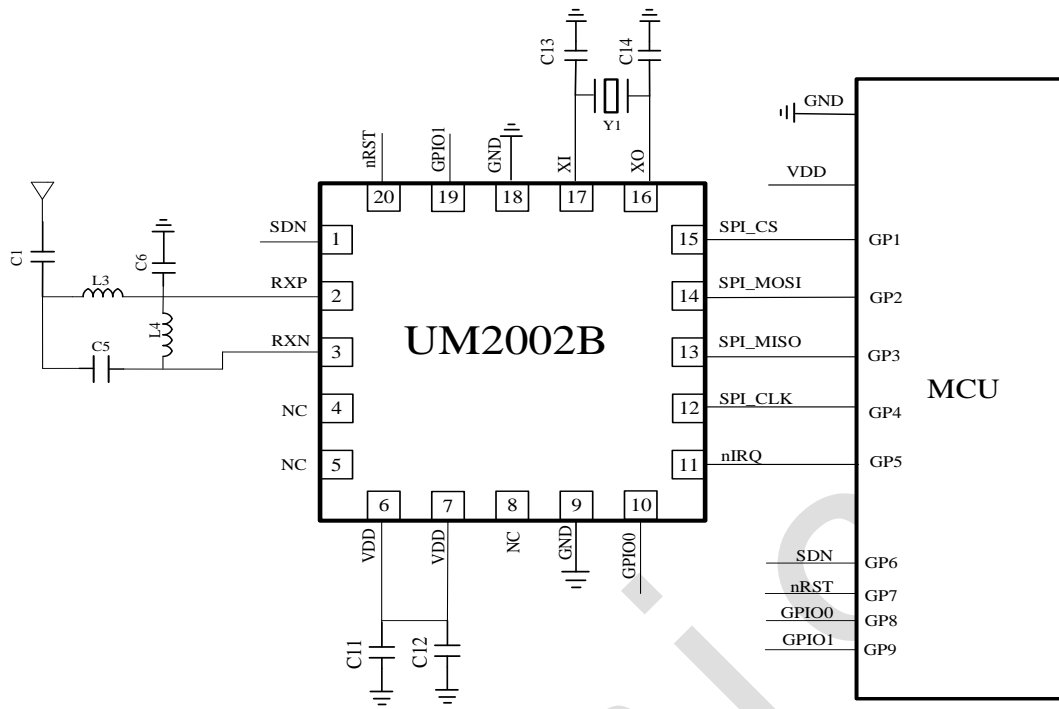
C13
C14
Y1
nRST
GPIO1
GND
XI
XO
20
19
18
17
16
GND
VDD
C1
C6
L3
L4
C5
SDN
1
RXP
2
RXN
3
NC
4
NC
5
UM2002B
15
SPI_CS
14
SPI_MOSI
13
SPI_MISO
12
SPI_CLK
11
nIRQ
GP1
GP2
GP3
GP4
GP5
MCU
6
7
8
9
10
VDD
VDD
NC
GND
GPIO0
SDN
GP6
nRST
GP7
GPIO0
GP8
GPIO1
GP9
C11
C12